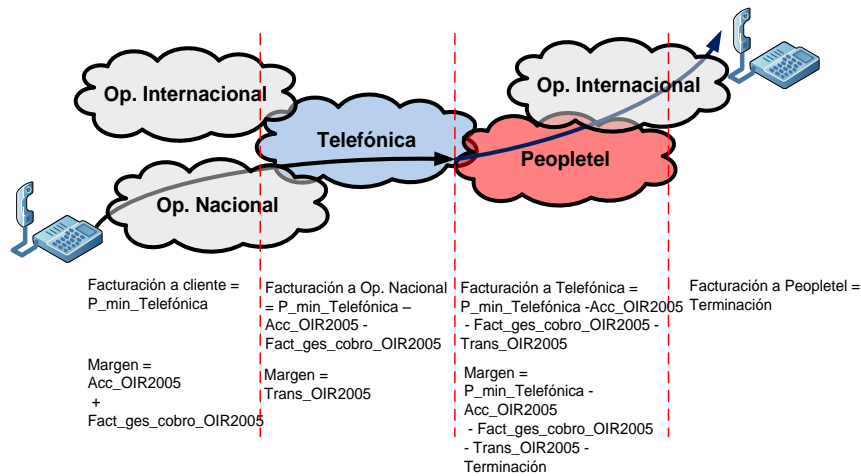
Op. Internacional

Telefónica

Op. Nacional

Op. Internacional

Peopletel

Facturación a cliente = P_min_Telefónica

Margen = Acc_OIR2005 + Fact_ges_cobro_OIR2005

Facturación a Op. Nacional = P_min_Telefónica – Acc_OIR2005 - Fact_ges_cobro_OIR2005

Margen = Trans_OIR2005

Facturación a Telefónica = P_min_Telefónica -Acc_OIR2005 - Fact_ges_cobro_OIR2005 - Trans_OIR2005

Margen = P_min_Telefónica - Acc_OIR2005 - Fact_ges_cobro_OIR2005 - Trans_OIR2005 - Terminación

Facturación a Peopletel = Terminación